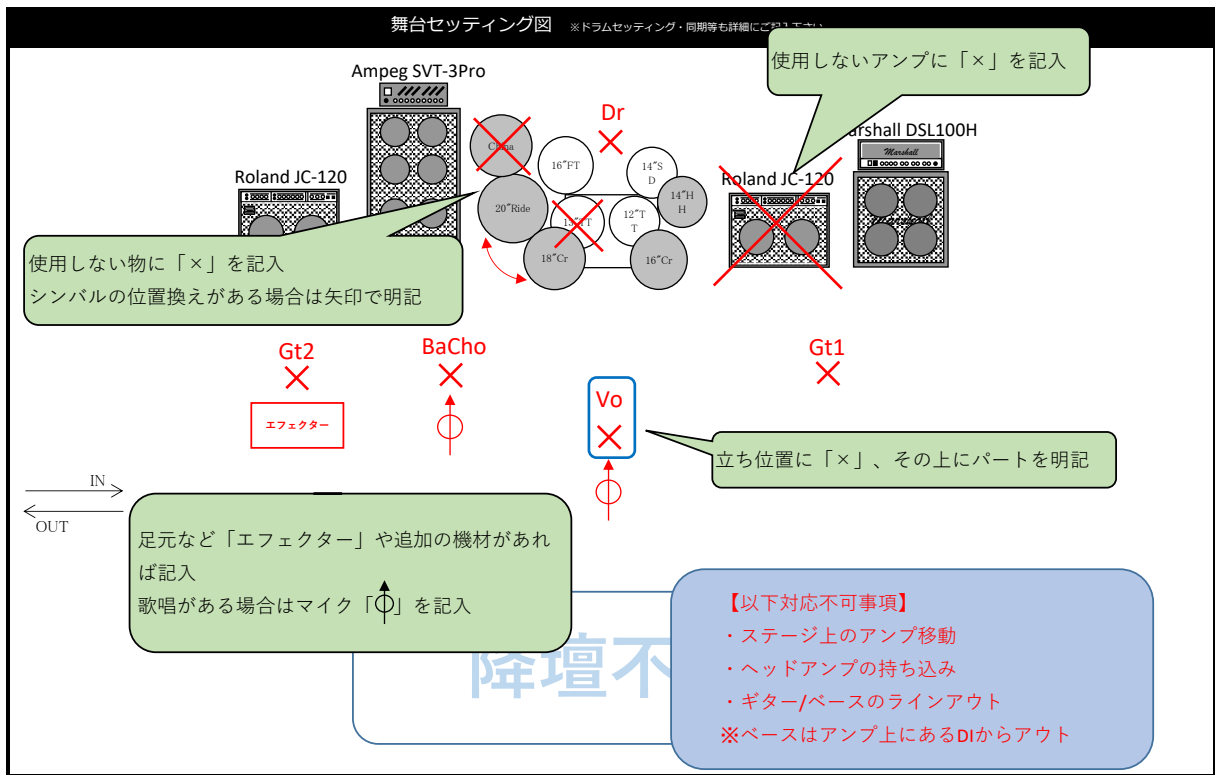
舞台セッティング図　※ドラムセッティング・同期等も詳細にご記入下さい

使用しないアンプに「×」を記入

Ampeg SVT-3Pro

Dr

China

16"FT

14"S D

14"H H

20"Ride

13"T

12"T T

18"Cr

16"Cr

Roland JC-120

Roland JC-120

Marshall DSL100H

Marshall

使用しない物に「×」を記入
シンバルの位置換えがある場合は矢印で明記

Gt2

BaCho

Gt1

エフェクター

Vo

立ち位置に「×」、その上にパートを明記

IN

OUT

足元など「エフェクター」や追加の機材があれば記入
歌唱がある場合はマイク「」を記入

降壇不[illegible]

【以下対応不可事項】
・ステージ上のアンプ移動
・ヘッドアンプの持ち込み
・ギター/ベースのラインアウト
※ベースはアンプ上にあるDIからアウト